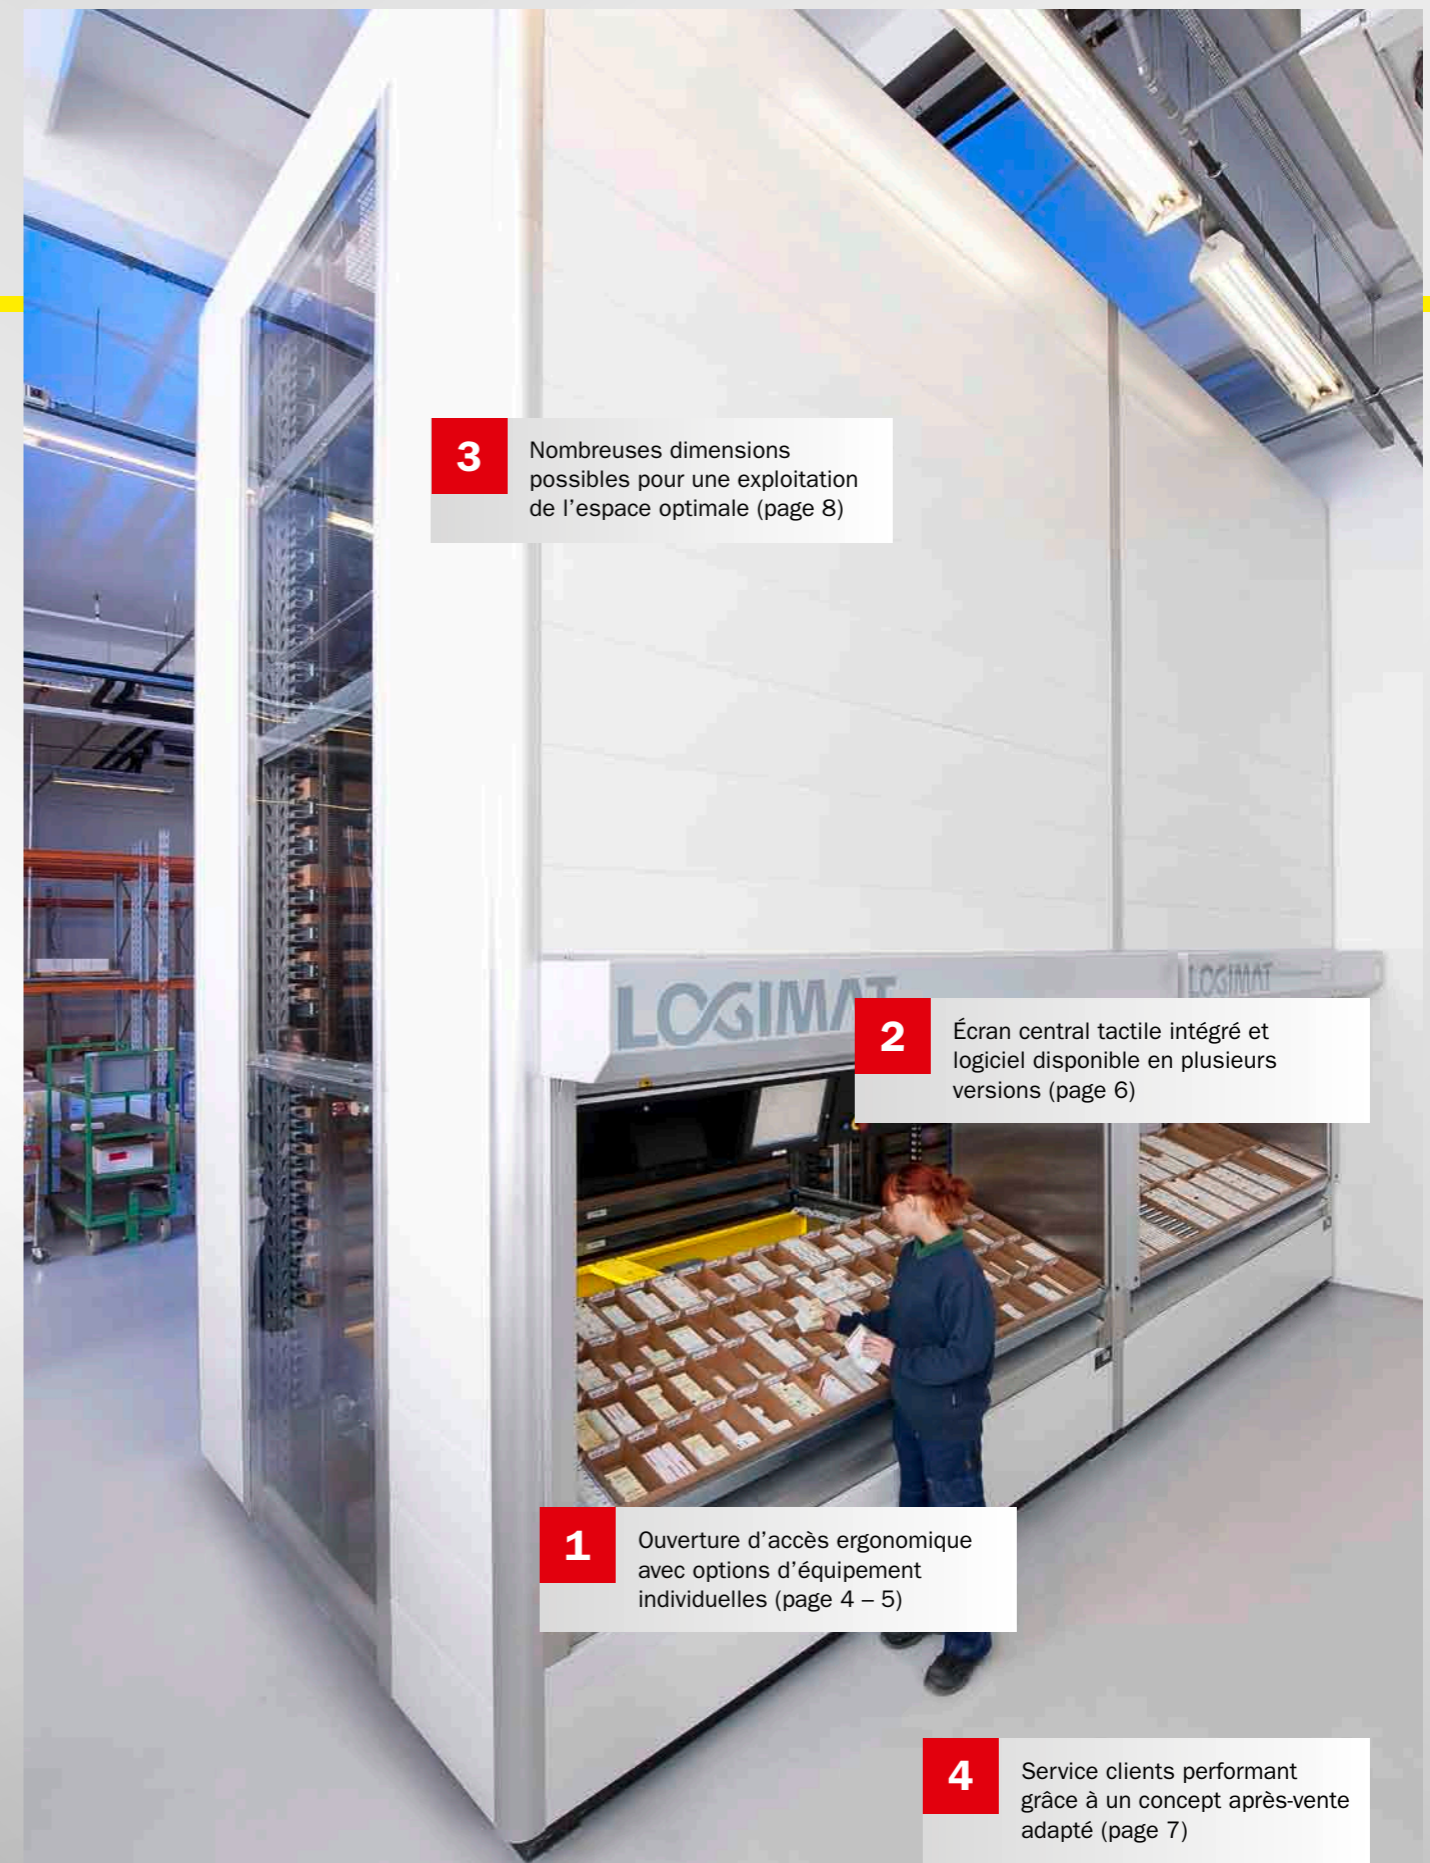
3
Nombreuses dimensions possibles pour une exploitation de l'espace optimale (page 8)

LOGIMAT

LOGIMAT

2
Écran central tactile intégré et logiciel disponible en plusieurs versions (page 6)

1
Ouverture d'accès ergonomique avec options d'équipement individuelles (page 4 – 5)

4
Service clients performant grâce à un concept après-vente adapté (page 7)